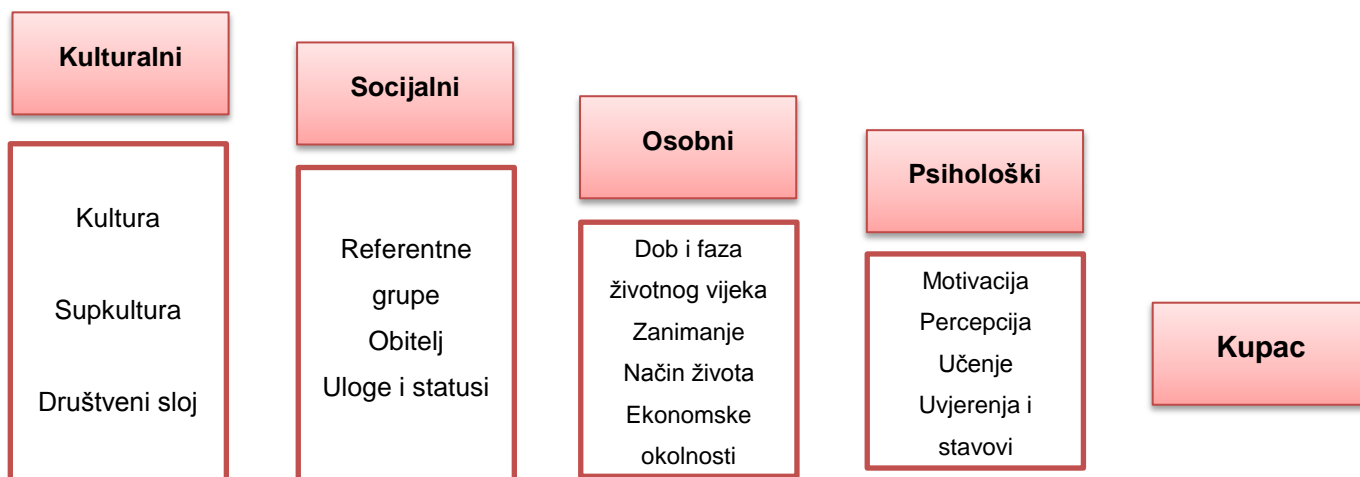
Kulturalni

Kultura

Supkultura

Društveni sloj

Socijalni

Referentne grupe

Obitelj

Uloge i statusi

Osobni

Dob i faza životnog vijeka

Zanimanje

Način života

Ekonomske okolnosti

Psihološki

Motivacija

Percepcija

Učenje

Uvjerenja i stavovi

Kupac